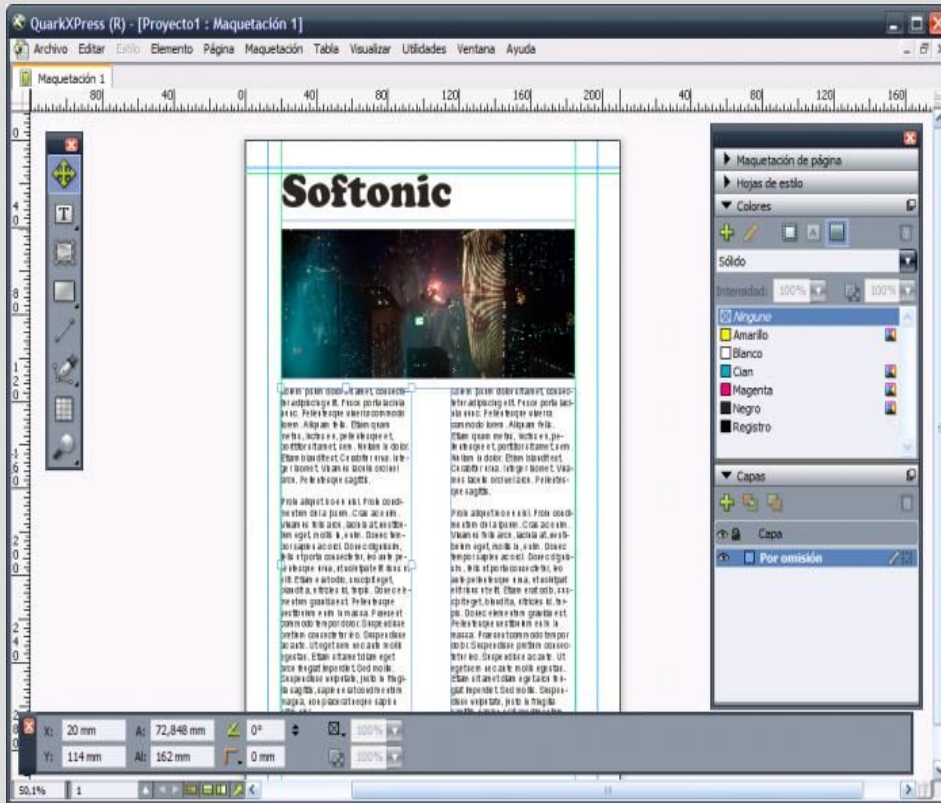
QuarkXPress (R) - [Proyecto1 : Maquetación 1]

Archivo Editar Estilo Elemento Página Maquetación Tabla Visualizar Utilidades Ventana Ayuda

Maquetación 1

80 40 0 40 80 120 160 200 40 80 120 160

Softonic

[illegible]

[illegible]

Maquetación de página
Hojas de estilo
Colores
Sólido
Intensidad: 100% 100%
Ninguno
Amarillo
Blanco
Cian
Magenta
Negro
Registro

Capas
Capa
Por omisión

X: 20 mm
Y: 114 mm
A: 72,848 mm
Al: 162 mm
0°
0 mm
100%
100%

50,1%
1